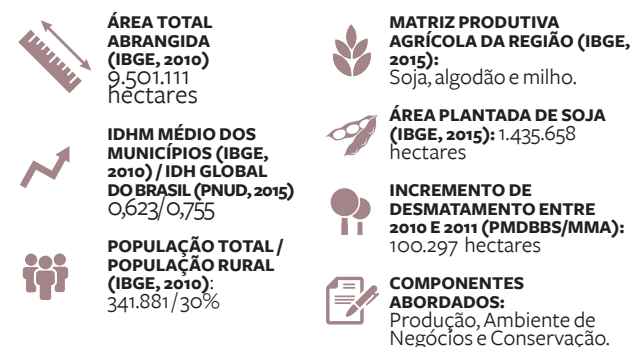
ÁREA TOTAL ABRANGIDA (IBGE, 2010)
9.501.111 hectares

IDHM MÉDIO DOS MUNICÍPIOS (IBGE, 2010) / IDH GLOBAL DO BRASIL (PNUD, 2015)
0,623/0,755

POPULAÇÃO TOTAL / POPULAÇÃO RURAL (IBGE, 2010):
341.881/30%

MATRIZ PRODUTIVA AGRÍCOLA DA REGIÃO (IBGE, 2015):
Soja, algodão e milho.

ÁREA PLANTADA DE SOJA (IBGE, 2015): 1.435.658 hectares

INCREMENTO DE DESMATAMENTO ENTRE 2010 E 2011 (PMDBBS/MMA):
100.297 hectares

COMPONENTES ABORDADOS:
Produção, Ambiente de Negócios e Conservação.